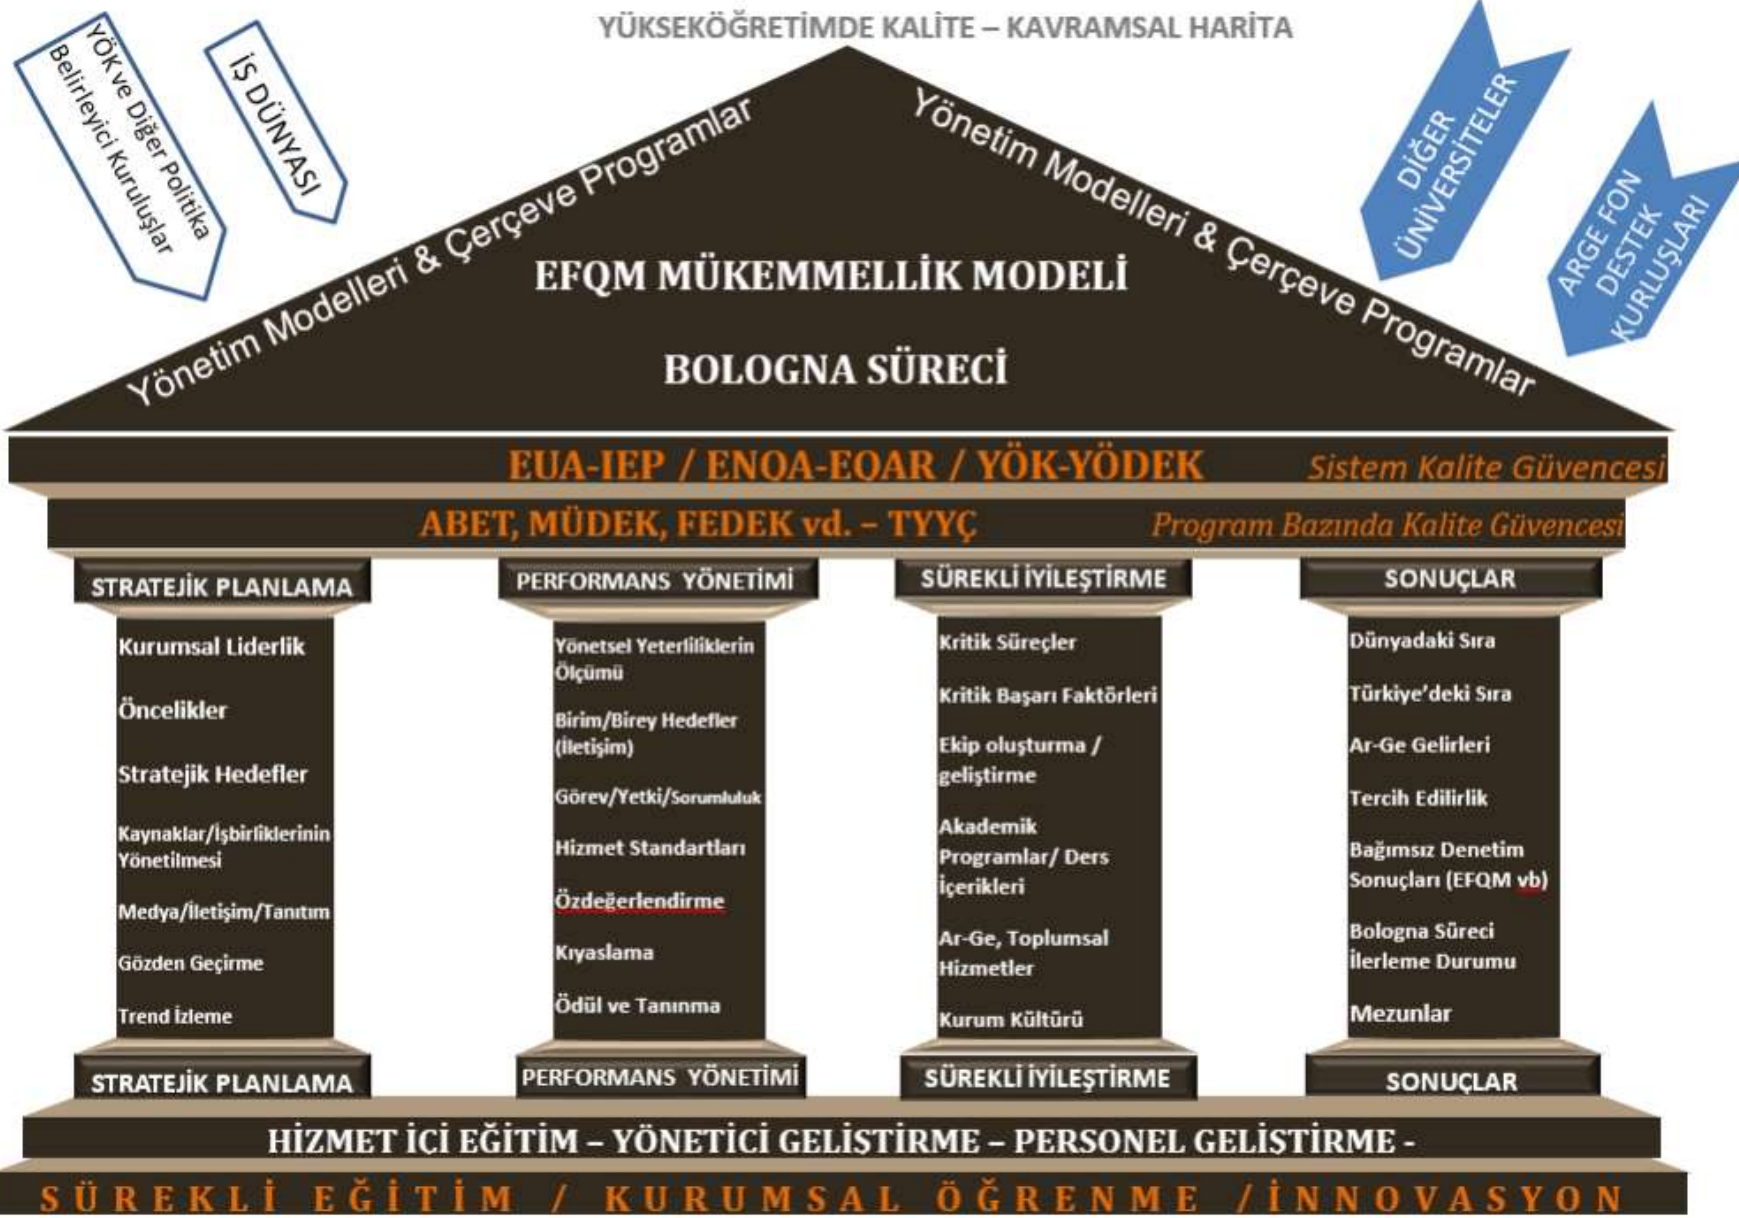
YÜKSEKÖĞRETİMDE KALİTE – KAVRAMSAL HARİTA

YÖK ve Diğer Politika Belirleyici Kuruluşlar

İŞ DÜNYASI

DİĞER ÜNİVERSİTELER

ARGE FON DESTEK KURLUŞLARI

Yönetim Modelleri & Çerçeve Programlar

Yönetim Modelleri & Çerçeve Programlar

EFQM MÜKEMMELLİK MODELİ

BOLOGNA SÜRECİ

EUA-IEP / ENQA-EQAR / YÖK-YÖDEK Sistem Kalite Güvencesi

ABET, MÜDEK, FEDEK vd. – TYYÇ Program Bazında Kalite Güvencesi

STRATEJİK PLANLAMA

Kurumsal Liderlik

Öncelikler

Stratejik Hedefler

Kaynaklar/İşbirliklerinin Yönetilmesi

Medya/İletişim/Tanıtım

Gözden Geçirme

Trend İzleme

STRATEJİK PLANLAMA

PERFORMANS YÖNETİMİ

Yönetsel Yeterliliklerin Ölçümü

Birim/Birey Hedefler (İletişim)

Görev/Yetki/Sorumluluk

Hizmet Standartları

Özdeğerlendirme

Kıyaslama

Ödül ve Tanınma

PERFORMANS YÖNETİMİ

SÜREKLİ İYİLEŞTİRME

Kritik Süreçler

Kritik Başarı Faktörleri

Ekip oluşturma / geliştirme

Akademik Programlar/ Ders İçerikleri

Ar-Ge, Toplumsal Hizmetler

Kurum Kültürü

SÜREKLİ İYİLEŞTİRME

SONUÇLAR

Dünyadaki Sıra

Türkiye'deki Sıra

Ar-Ge Gelirleri

Tercih Edilirlik

Bağımsız Denetim Sonuçları (EFQM vb)

Bologna Süreci İlerleme Durumu

Mezunlar

SONUÇLAR

HİZMET İÇİ EĞİTİM – YÖNETİCİ GELİSTİRME – PERSONEL GELİŞTİRME -

SÜREKLİ EĞİTİM / KURUMSAL ÖĞRENME /İNNOVASYON